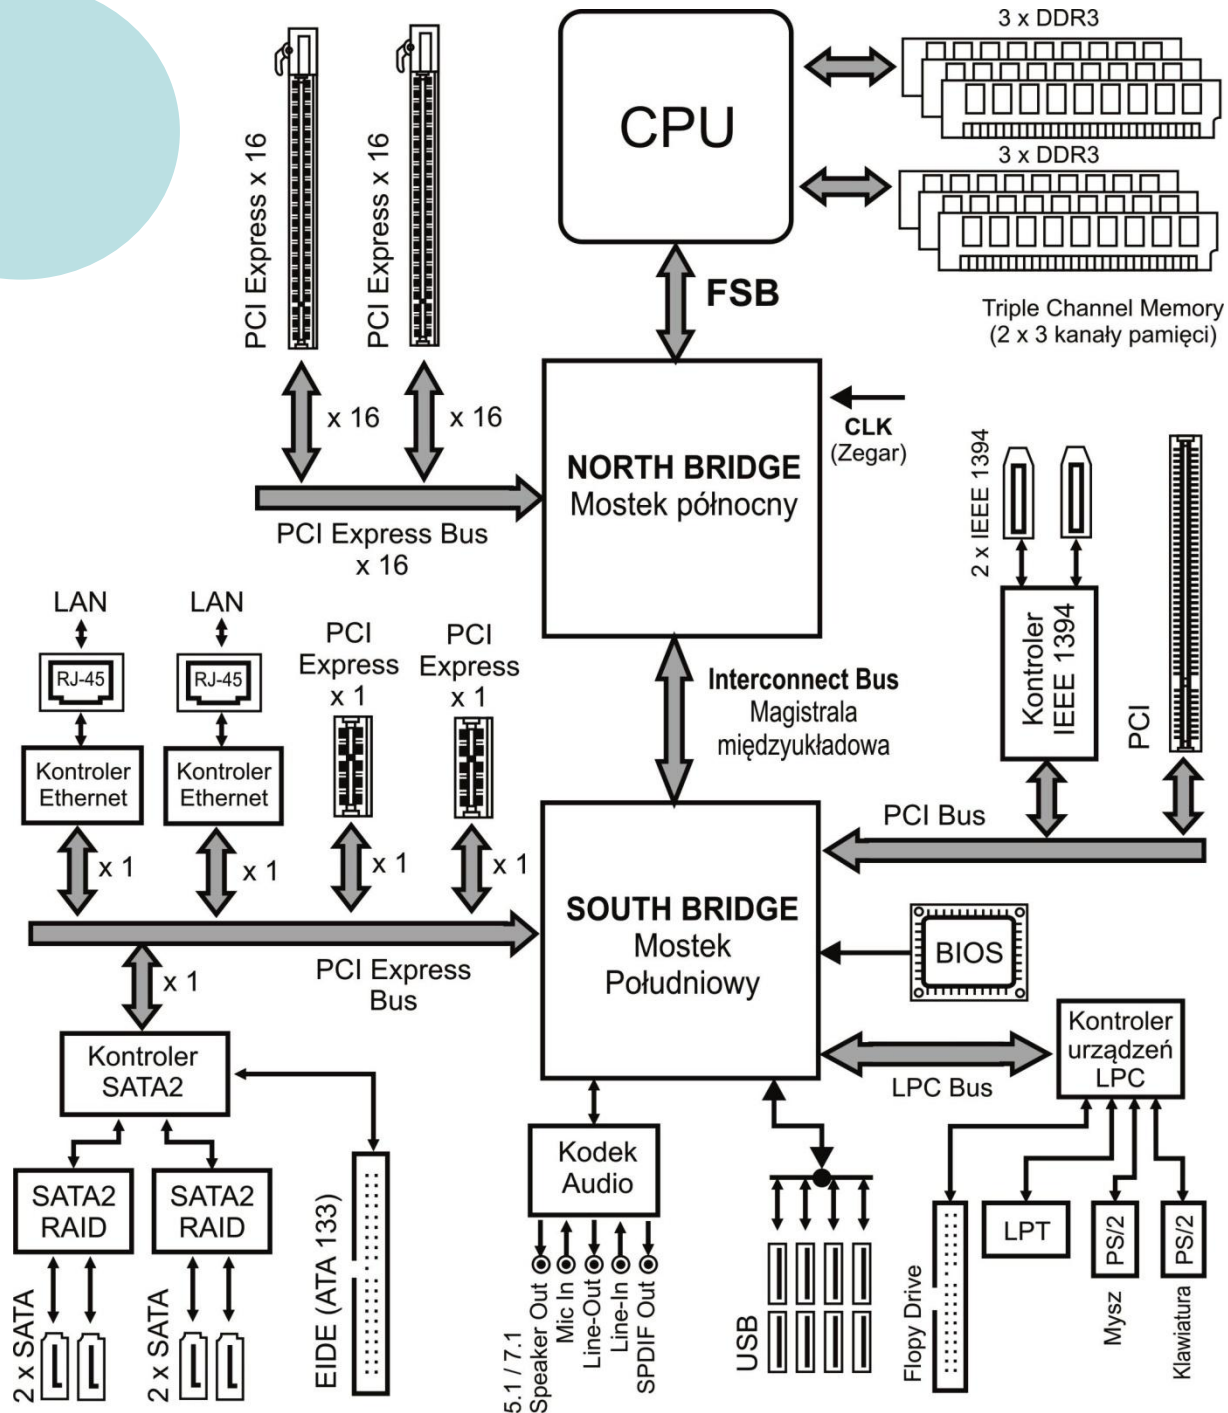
PCI Express x 16
PCI Express x 16
CPU
3 x DDR3
3 x DDR3
Triple Channel Memory
(2 x 3 kanały pamięci)
FSB
x 16
x 16
CLK
(Zegar)
NORTH BRIDGE
Mostek północny
PCI Express Bus
x 16
2 x IEEE 1394
Kontroler IEEE 1394
PCI
LAN
LAN
RJ-45
RJ-45
Kontroler Ethernet
Kontroler Ethernet
PCI Express x 1
PCI Express x 1
Interconnect Bus
Magistrala międzyukładowa
PCI Bus
x 1
x 1
x 1
x 1
SOUTH BRIDGE
Mostek Południowy
BIOS
x 1
PCI Express Bus
Kontroler SATA2
Kontroler urządzeń LPC
LPC Bus
SATA2 RAID
SATA2 RAID
Kodek Audio
2 x SATA
2 x SATA
EIDE (ATA 133)
5.1 / 7.1 Speaker Out
Mic In
Line-Out
Line-In
SPDIF Out
USB
Flopy Drive
LPT
PS/2
PS/2
Mysz
Klawiatura